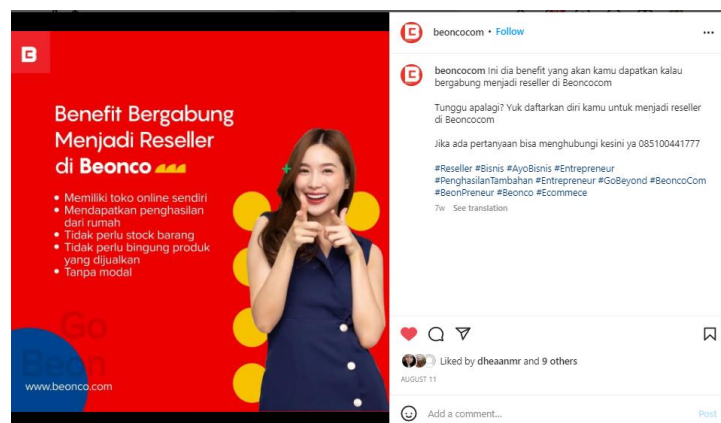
Benefit Bergabung Menjadi Reseller di Beonco

• Memiliki toko online sendiri
• Mendapatkan penghasilan dari rumah
• Tidak perlu stock barang
• Tidak perlu bingung produk yang dijualkan
• Tanpa modal

Go Beon

www.beonco.com

beoncocom • Follow

beoncocom Ini dia benefit yang akan kamu dapatkan kalau bergabung menjadi reseller di Beoncocom

Tunggu apalagi? Yuk daftarkan diri kamu untuk menjadi reseller di Beoncocom

Jika ada pertanyaan bisa menghubungi kesini ya 085100441777

#Reseller #Bisnis #AyoBisnis #Entrepreneur #PenghasilanTambahan #Entrepreneur #GoBeyond #BeoncoCom #BeonPreneur #Beonco #Ecommece

7w See translation

Liked by dheaanmr and 9 others

AUGUST 11

Add a comment...

Post